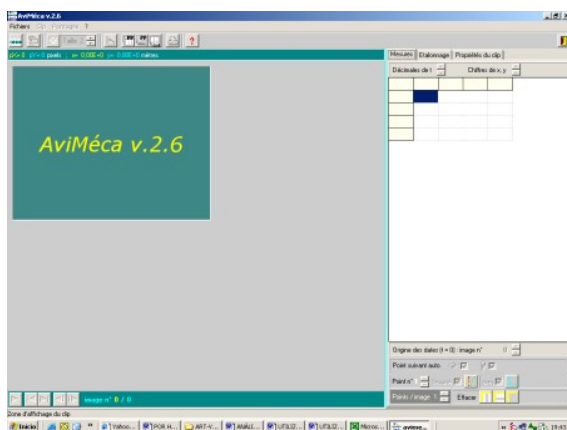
AviMéca v.2.6

Fichiers Clip Affichage ?

pX= 0 pY= 0 pixels ; x= 0,00E+0 y= 0,00E+0 mètres

AviMéca v.2.6

Mesures Etalonnage Propriétés du clip

Décimales de t Chiffres de x, y

Origine des dates (t = 0) : image n° 0

Point suivant auto. X Y

Point n°

Points / image 1 Effacer

image n° 0 / 0

Zone d'affichage du clip

Inicio Yahoo... POR H... ART-V... ANÁLI... UTILID... UTILID... Micros... avimec... 19:43